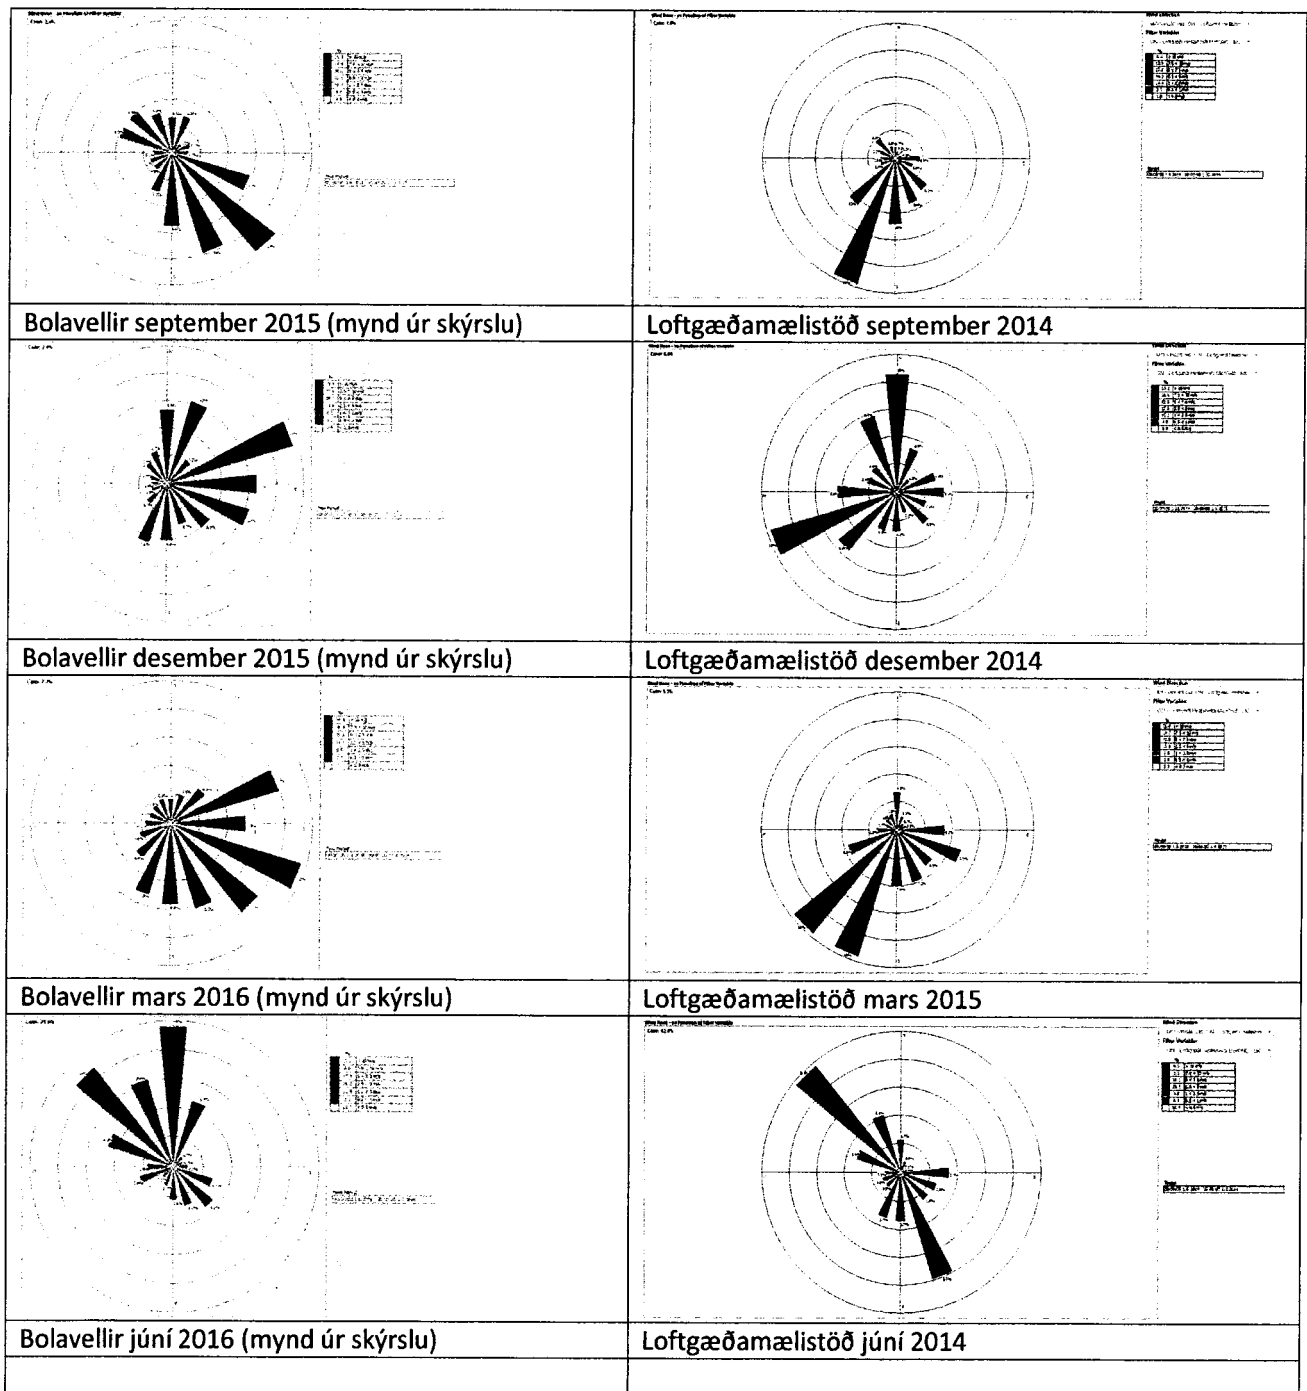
| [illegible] | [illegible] |
|---|---|
| Bolavellir september 2015 (mynd úr skýrslu) | Loftgæðamælistöð september 2014 |
| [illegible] | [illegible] |
| Bolavellir desember 2015 (mynd úr skýrslu) | Loftgæðamælistöð desember 2014 |
| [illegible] | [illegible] |
| Bolavellir mars 2016 (mynd úr skýrslu) | Loftgæðamælistöð mars 2015 |
| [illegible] | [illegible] |
| Bolavellir júní 2016 (mynd úr skýrslu) | Loftgæðamælistöð júní 2014 |